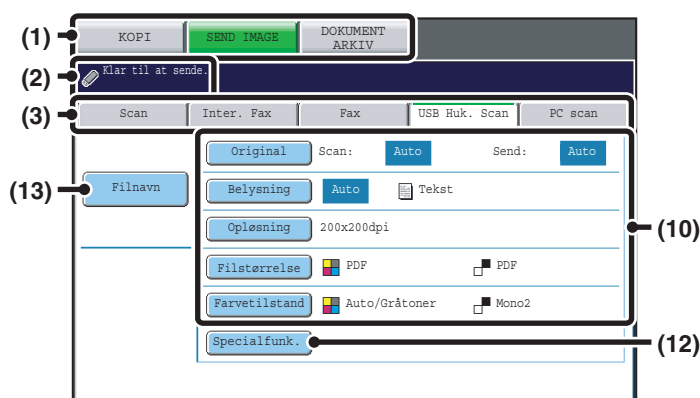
(1)

KOPI

SEND IMAGE

DOKUMENT ARKIV

(2)

Klar til at sende.

(3)

Scan

Inter. Fax

Fax

USB Huk. Scan

PC scan

(13)

Filnavn

Original

Scan:

Auto

Send:

Auto

Belysning

Auto

Tekst

Opløsning

200x200dpi

Filstørrelse

PDF

PDF

Farvetilstand

Auto/Gråtoner

Mono2

(10)

Specialfunk.

(12)